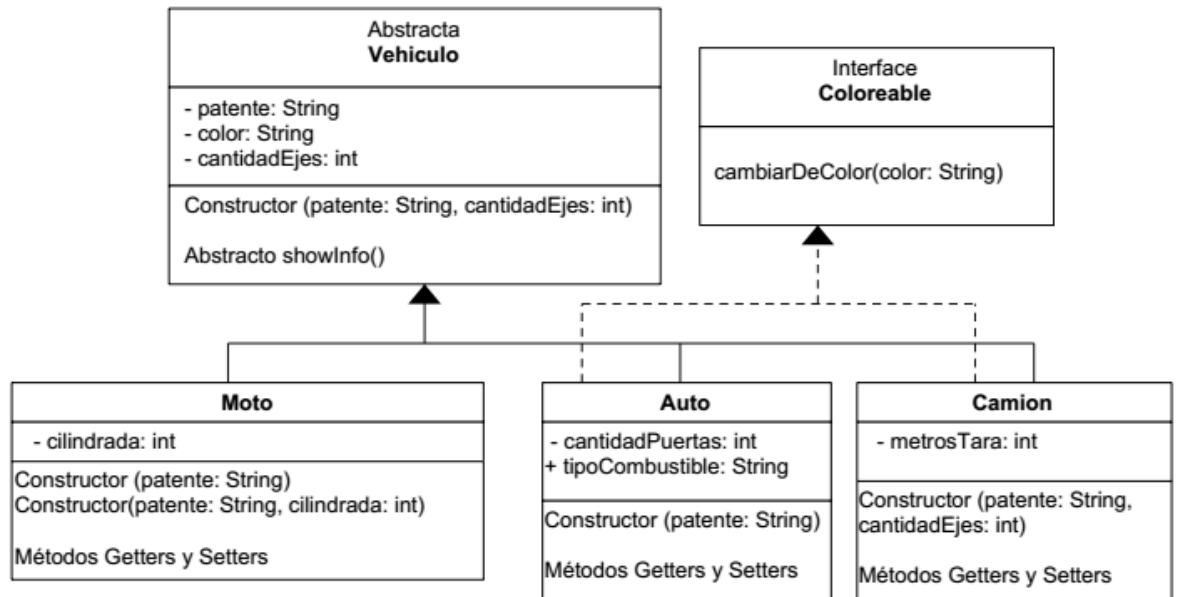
Abstracta
**Vehiculo**

- patente: String
- color: String
- cantidadEjes: int

Constructor (patente: String, cantidadEjes: int)

Abstracto showInfo()

Interface
**Coloreable**

cambiarDeColor(color: String)

**Moto**

- cilindrada: int

Constructor (patente: String)
Constructor(patente: String, cilindrada: int)

Métodos Getters y Setters

**Auto**

- cantidadPuertas: int
+ tipoCombustible: String

Constructor (patente: String)

Métodos Getters y Setters

**Camion**

- metrosTara: int

Constructor (patente: String, cantidadEjes: int)

Métodos Getters y Setters